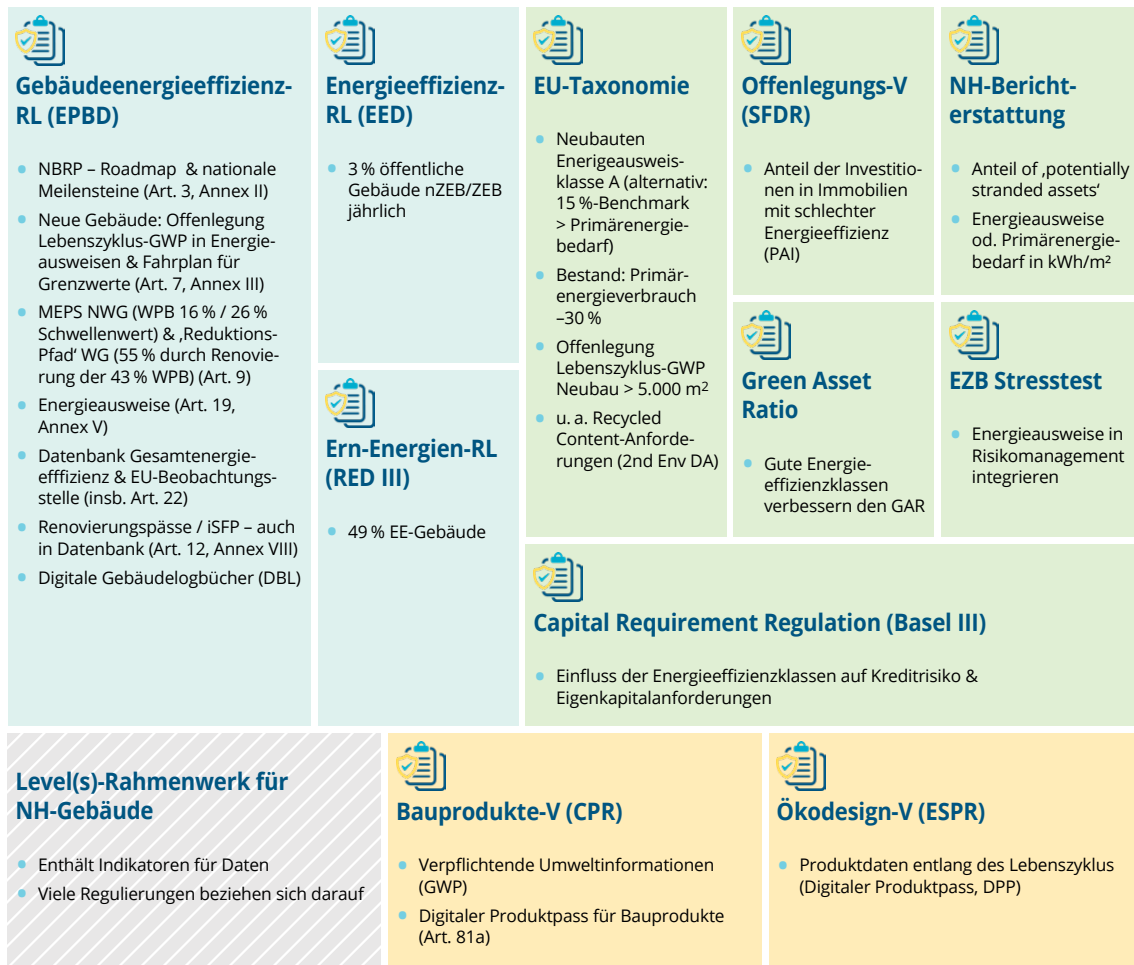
Gebäudeenergieeffizienz-RL (EPBD)

- NBRP – Roadmap & nationale Meilensteine (Art. 3, Annex II)
- Neue Gebäude: Offenlegung Lebenszyklus-GWP in Energieausweisen & Fahrplan für Grenzwerte (Art. 7, Annex III)
- MEPS NWG (WPB 16 % / 26 % Schwellenwert) & ‚Reduktions-Pfad' WG (55 % durch Renovierung der 43 % WPB) (Art. 9)
- Energieausweise (Art. 19, Annex V)
- Datenbank Gesamtenergieefffizienz & EU-Beobachtungsstelle (insb. Art. 22)
- Renovierungspässe / iSFP – auch in Datenbank (Art. 12, Annex VIII)
- Digitale Gebäudelogbücher (DBL)

Energieeffizienz-RL (EED)

- 3 % öffentliche Gebäude nZEB/ZEB jährlich

Ern-Energien-RL (RED III)

- 49 % EE-Gebäude

EU-Taxonomie

- Neubauten Energieausweisklasse A (alternativ: 15 %-Benchmark > Primärenergiebedarf)
- Bestand: Primärenergieverbrauch –30 %
- Offenlegung Lebenszyklus-GWP Neubau > 5.000 m$^2$
- u. a. Recycled Content-Anforderungen (2nd Env DA)

Offenlegungs-V (SFDR)

- Anteil der Investitionen in Immobilien mit schlechter Energieeffizienz (PAI)

NH-Berichterstattung

- Anteil of ‚potentially stranded assets'
- Energieausweise od. Primärenergiebedarf in kWh/m²

Green Asset Ratio

- Gute Energieeffizienzklassen verbessern den GAR

EZB Stresstest

- Energieausweise in Risikomanagement integrieren

Capital Requirement Regulation (Basel III)

- Einfluss der Energieeffizienzklassen auf Kreditrisiko & Eigenkapitalanforderungen

Level(s)-Rahmenwerk für NH-Gebäude

- Enthält Indikatoren für Daten
- Viele Regulierungen beziehen sich darauf

Bauprodukte-V (CPR)

- Verpflichtende Umweltinformationen (GWP)
- Digitaler Produktpass für Bauprodukte (Art. 81a)

Ökodesign-V (ESPR)

- Produktdaten entlang des Lebenszyklus (Digitaler Produktpass, DPP)